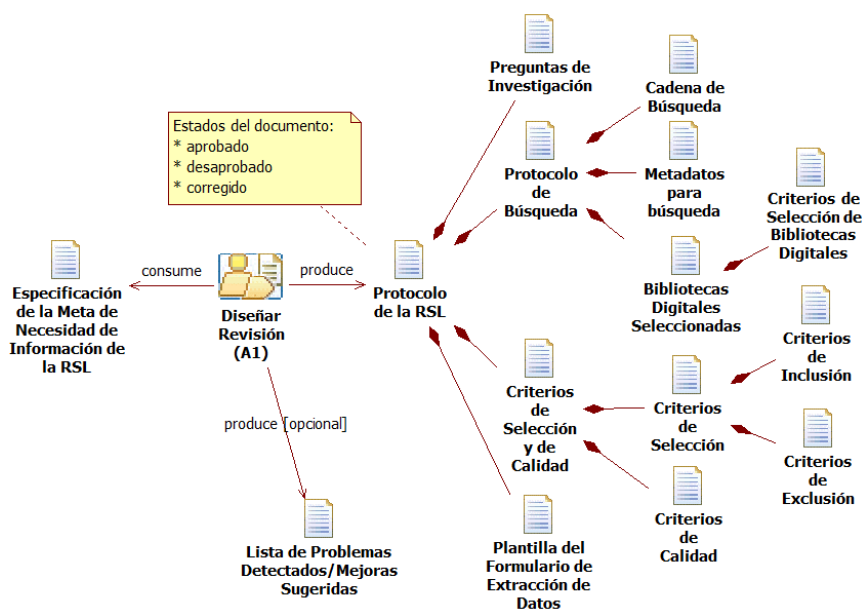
Estados del documento:
* aprobado
* desaprobado
* corregido

Especificación de la Meta de Necesidad de Información de la RSL

consume

Diseñar Revisión (A1)

produce

Protocolo de la RSL

produce [opcional]

Lista de Problemas Detectados/Mejoras Sugeridas

Preguntas de Investigación

Protocolo de Búsqueda

Cadena de Búsqueda

Metadatos para búsqueda

Bibliotecas Digitales Seleccionadas

Criterios de Selección de Bibliotecas Digitales

Criterios de Selección y de Calidad

Criterios de Selección

Criterios de Inclusión

Criterios de Exclusión

Criterios de Calidad

Plantilla del Formulario de Extracción de Datos